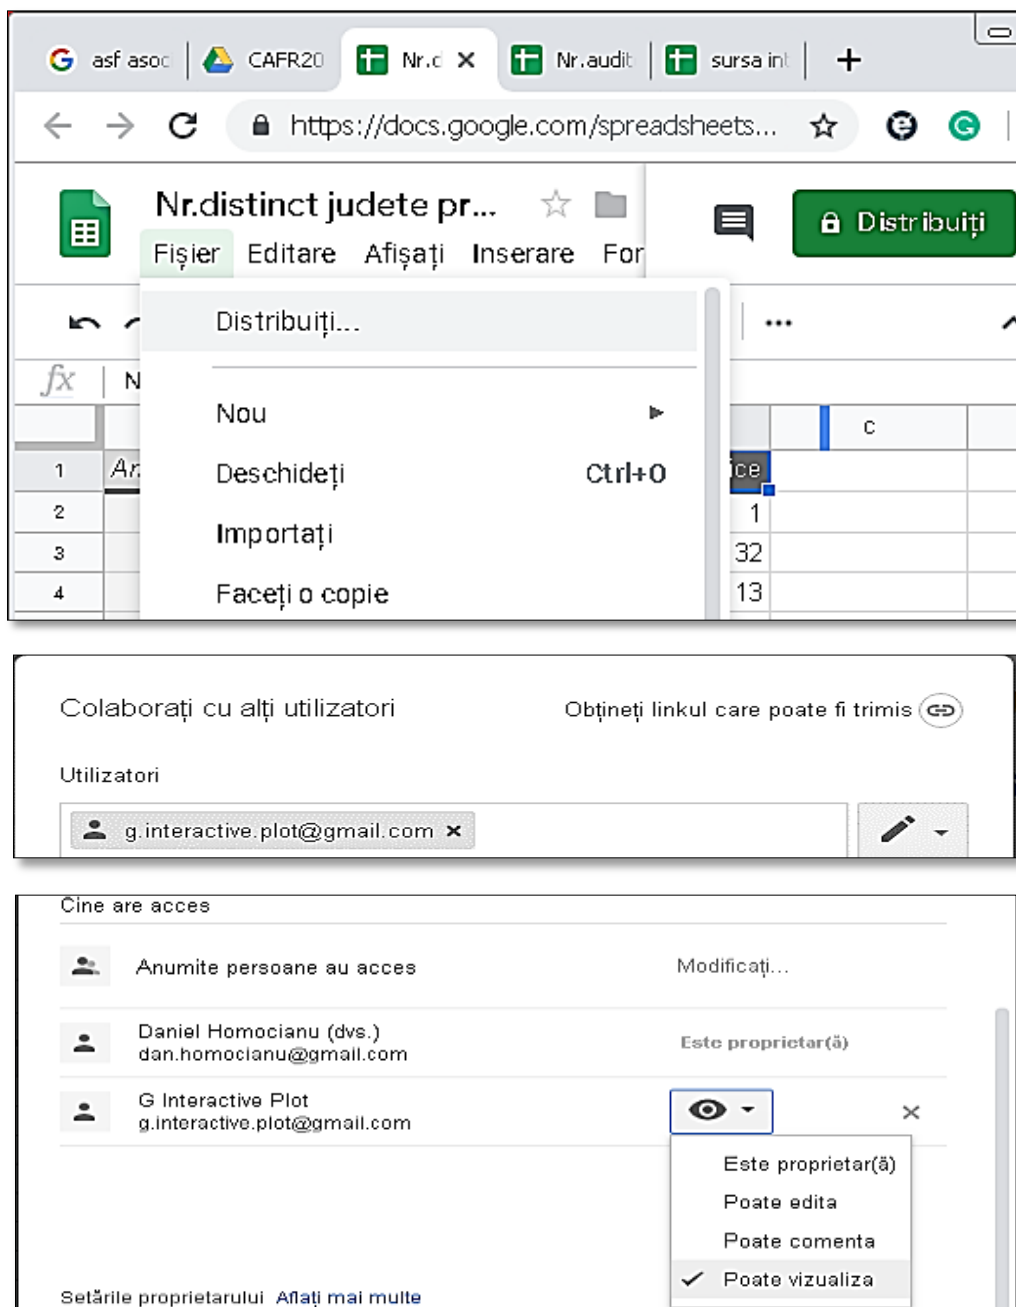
asf asoc | CAFR20 | Nr.d × | Nr.audit | sursa int | +

https://docs.google.com/spreadsheets...

Nr.distinct judete pr...

Fișier Editare Afișați Inserare For

Distribuiți

Distribuiți...

Nou

Deschideți Ctrl+O

Importați

Faceți o copie

fx N

C

1 Ar ce

2 1

3 32

4 13

Colaborați cu alți utilizatori

Obțineți linkul care poate fi trimis

Utilizatori

g.interactive.plot@gmail.com ×

Cine are acces

Anumite persoane au acces

Modificați...

Daniel Homocianu (dvs.)
dan.homocianu@gmail.com

Este proprietar(ă)

G Interactive Plot
g.interactive.plot@gmail.com

×

Este proprietar(ă)

Poate edita

Poate comenta

Poate vizualiza

Setările proprietarului Aflați mai multe